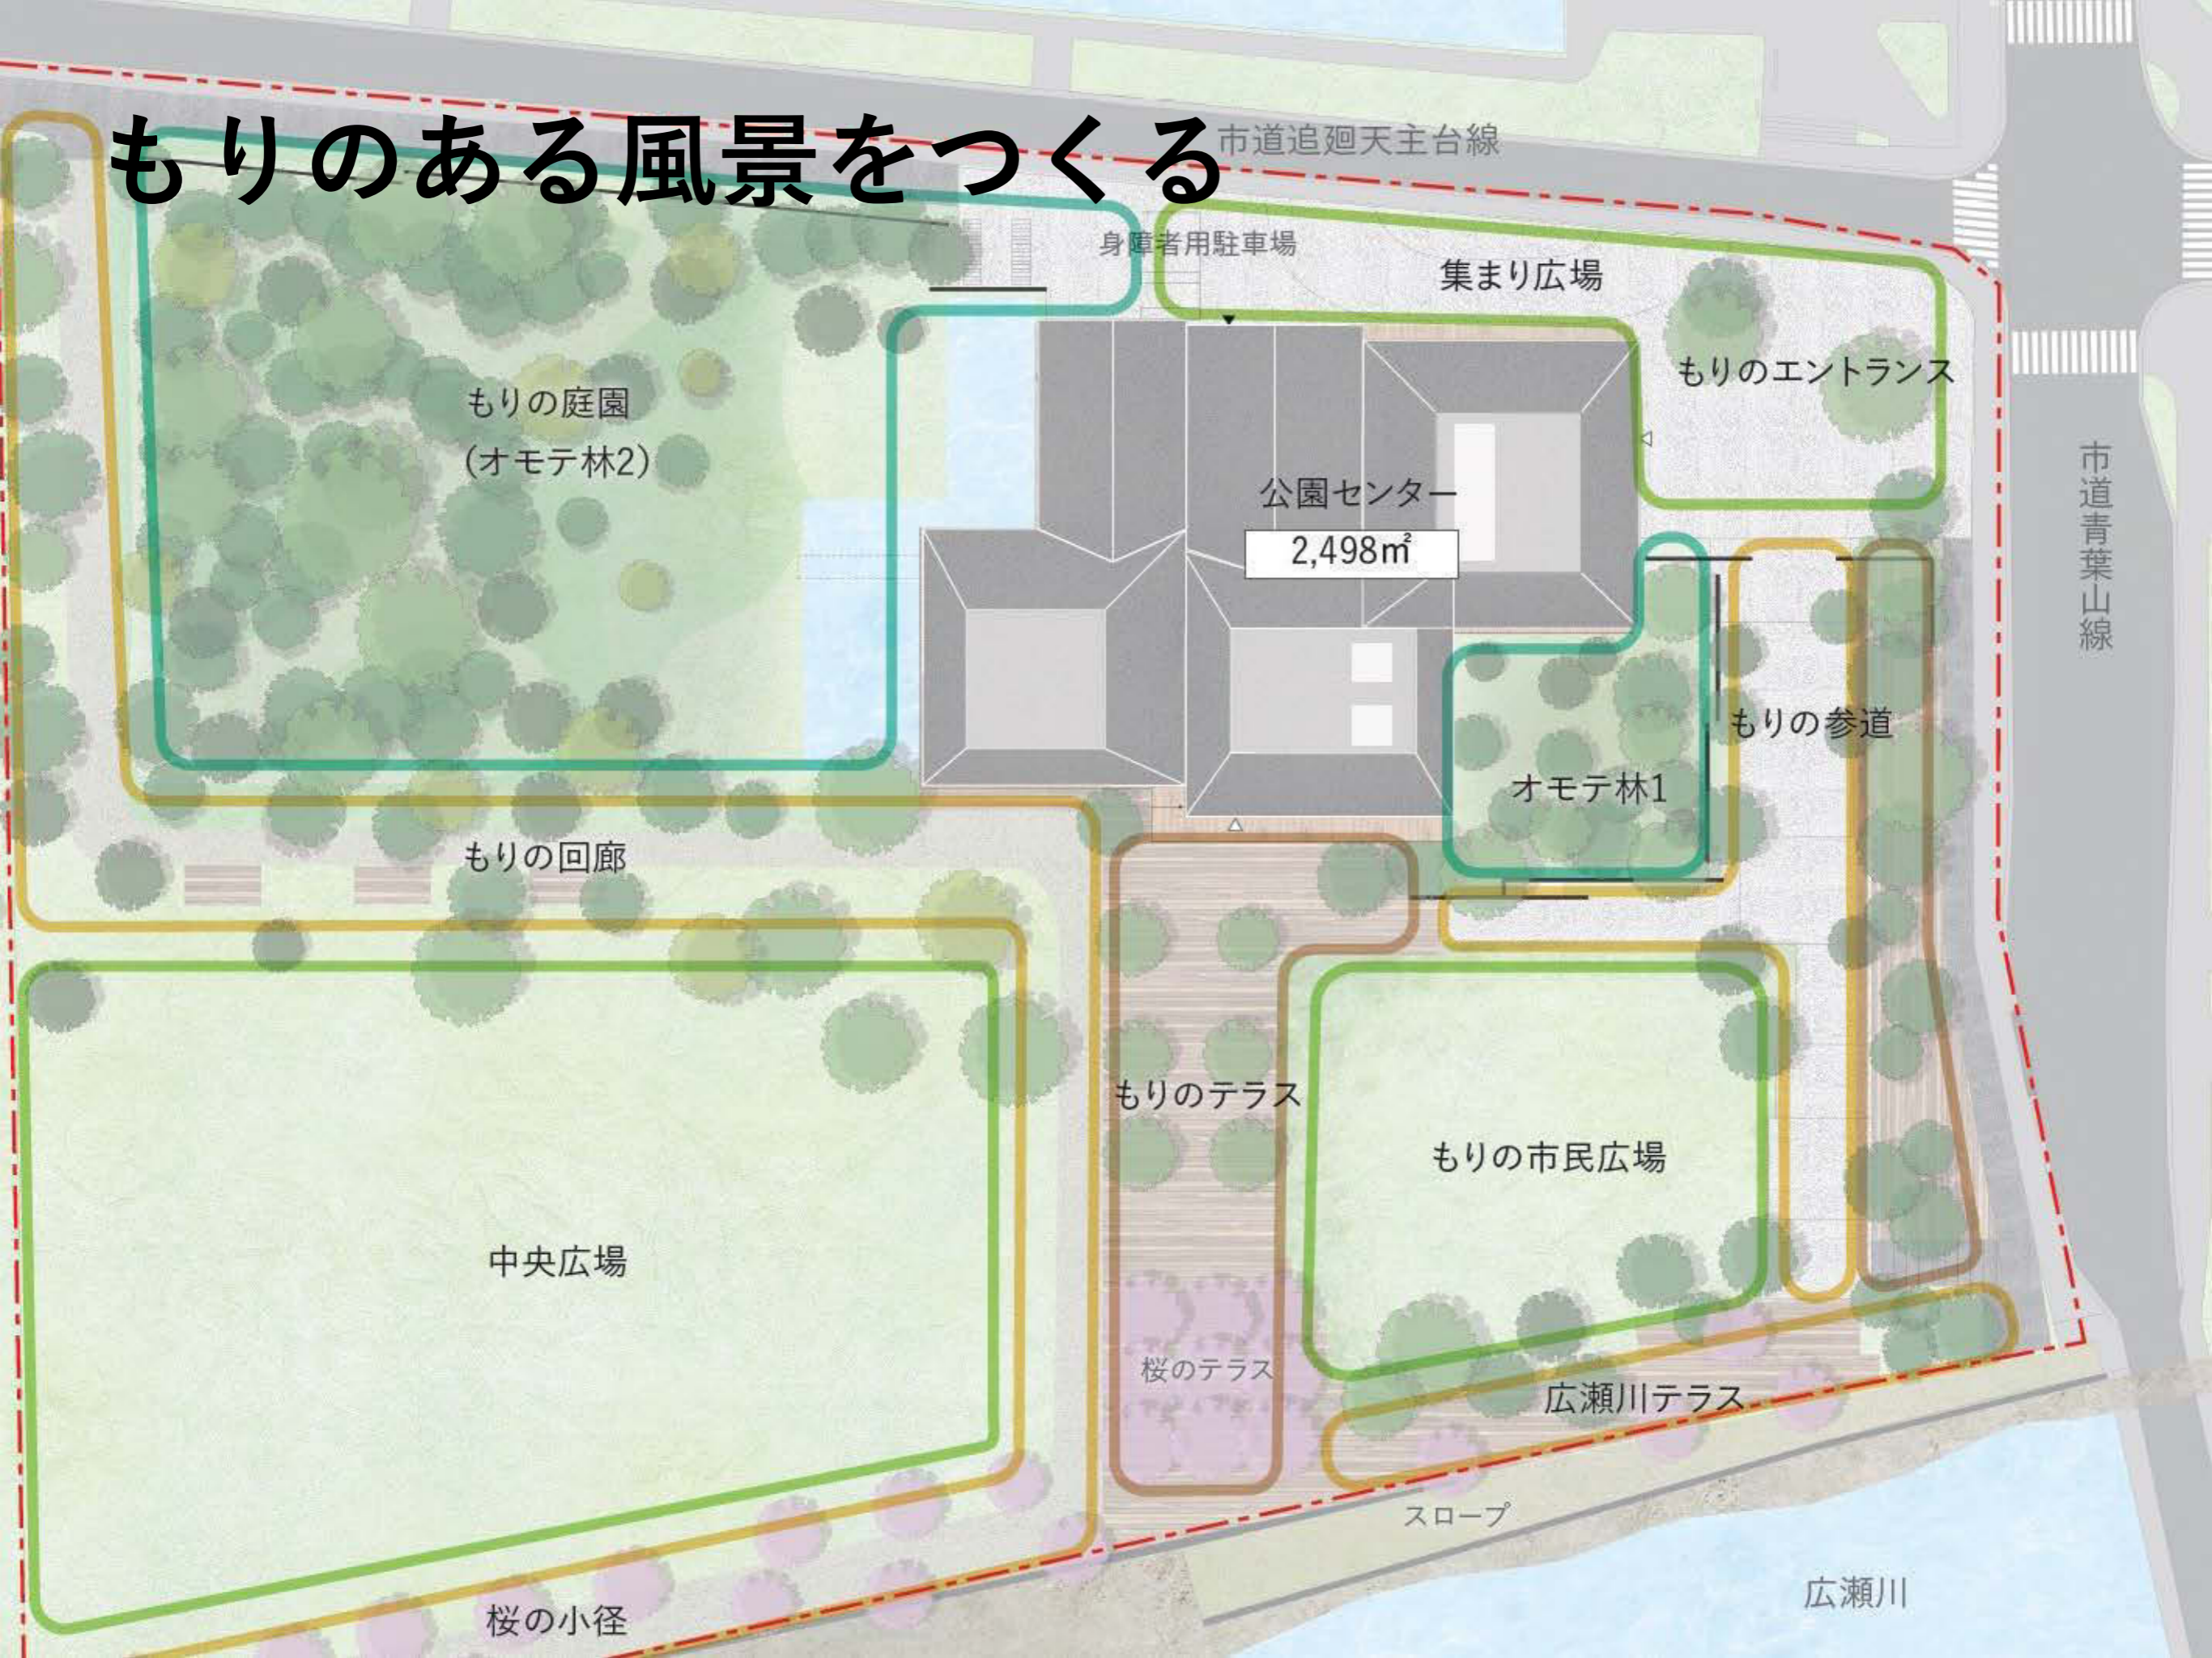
もりのある風景をつくる

市道追廻天主台線

身障者用駐車場

集まり広場

もりのエントランス

市道青葉山線

もりの庭園
(オモテ林2)

公園センター
2,498㎡

もりの参道

オモテ林1

もりの回廊

もりのテラス

もりの市民広場

中央広場

桜のテラス

広瀬川テラス

スロープ

広瀬川

桜の小径